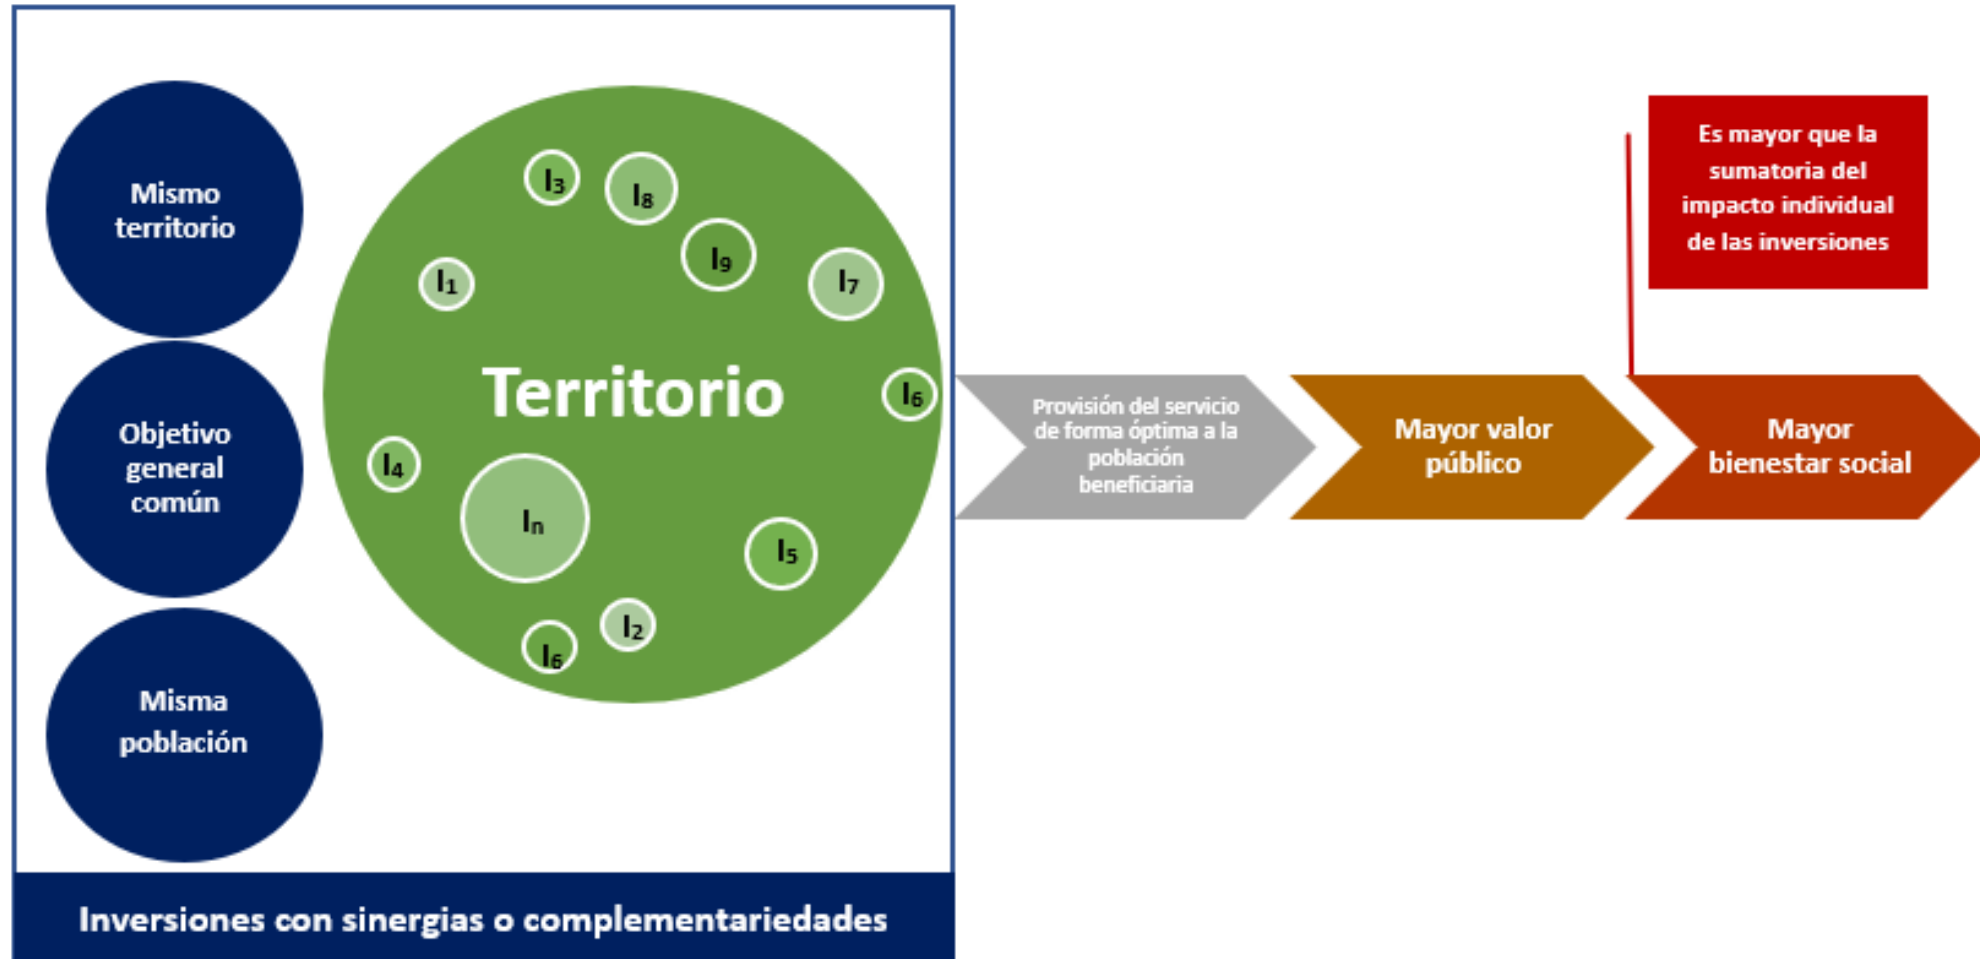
Mismo territorio

Objetivo general común

Misma población

Territorio

$I_3$ $I_8$ $I_9$ $I_7$ $I_1$ $I_6$ $I_4$ $I_n$ $I_5$ $I_2$ $I_6$

Inversiones con sinergias o complementariedades

Provisión del servicio de forma óptima a la población beneficiaria

Mayor valor público

Mayor bienestar social

Es mayor que la sumatoria del impacto individual de las inversiones